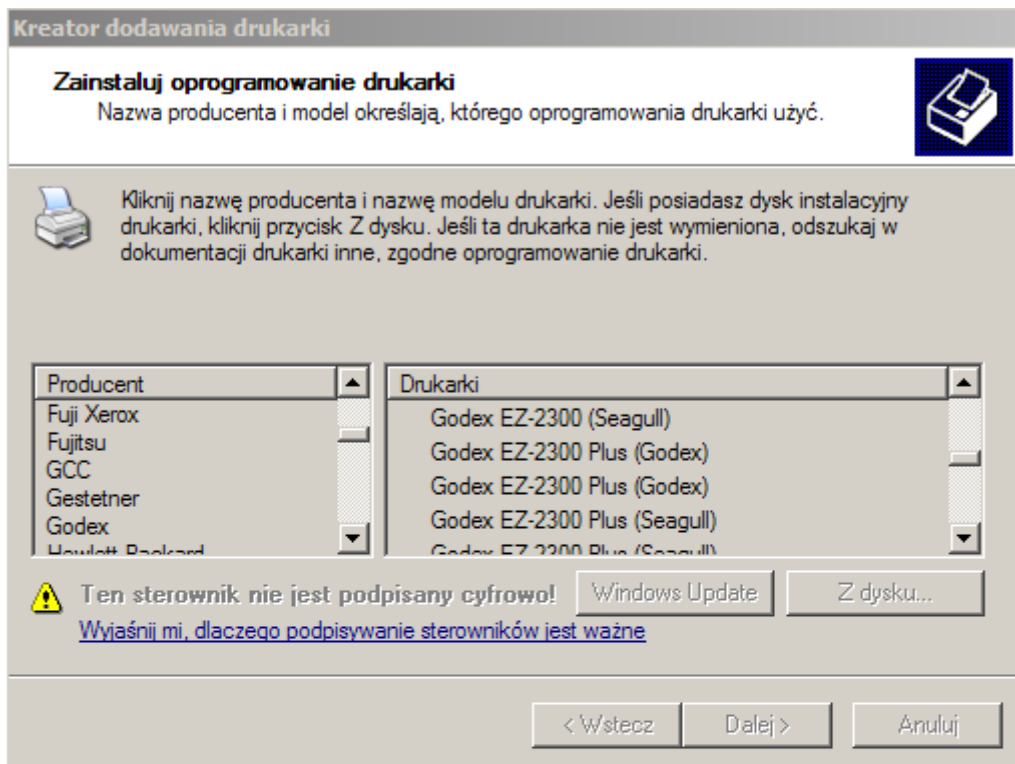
Kreator dodawania drukarki

Zainstaluj oprogramowanie drukarki
Nazwa producenta i model określają, którego oprogramowania drukarki użyć.

Kliknij nazwę producenta i nazwę modelu drukarki. Jeśli posiadasz dysk instalacyjny drukarki, kliknij przycisk Z dysku. Jeśli ta drukarka nie jest wymieniona, odszukaj w dokumentacji drukarki inne, zgodne oprogramowanie drukarki.

Producent
Fuji Xerox
Fujitsu
GCC
Gestetner
Godex
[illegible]

Drukarki
Godex EZ-2300 (Seagull)
Godex EZ-2300 Plus (Godex)
Godex EZ-2300 Plus (Godex)
Godex EZ-2300 Plus (Seagull)
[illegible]

Ten sterownik nie jest podpisany cyfrowo!
Windows Update
Z dysku...
Wyjaśnij mi, dlaczego podpisywanie sterowników jest ważne

< Wstecz
Dalej >
Anuluj